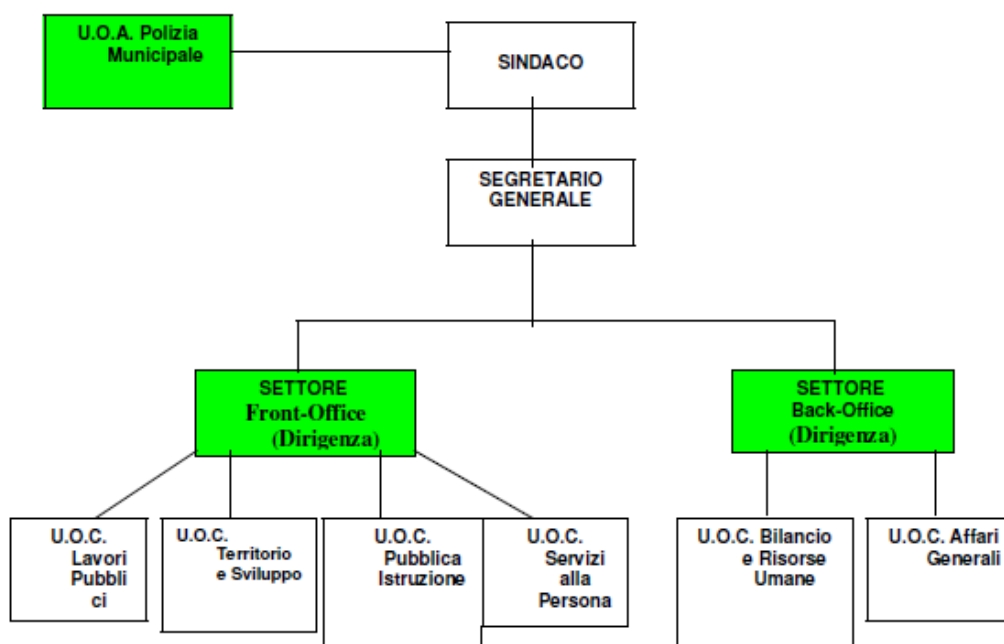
U.O.A. Polizia Municipale

SINDACO

SEGRETARIO GENERALE

SETTORE Front-Office (Dirigenza)

SETTORE Back-Office (Dirigenza)

U.O.C. Lavori Pubbli ci

U.O.C. Territorio e Sviluppo

U.O.C. Pubblica Istruzione

U.O.C. Servizi alla Persona

U.O.C. Bilancio e Risorse Umane

U.O.C. Affari Generali